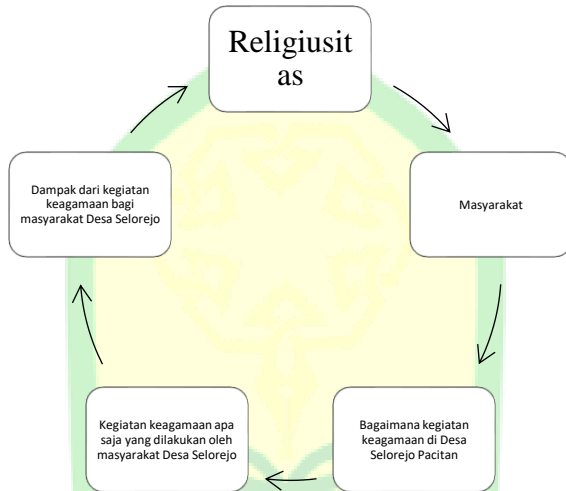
Religiusitas

Masyarakat

Bagaimana kegiatan keagamaan di Desa Selorejo Pacitan

Kegiatan keagamaan apa saja yang dilakukan oleh masyarakat Desa Selorejo

Dampak dari kegiatan keagamaan bagi masyarakat Desa Selorejo